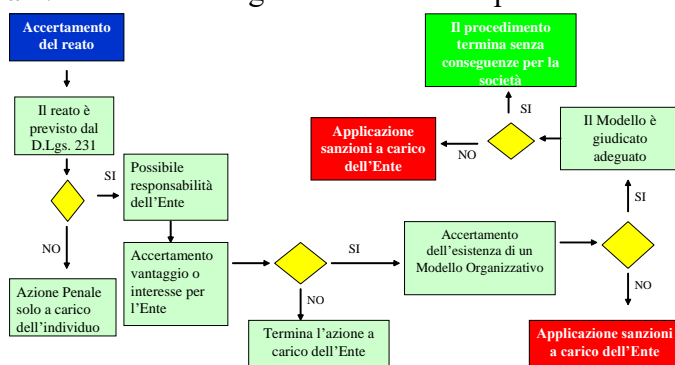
Accertamento del reato

Il reato è previsto dal D.Lgs. 231

SI

Possibile responsabilità dell'Ente

NO

Azione Penale solo a carico dell'individuo

Accertamento vantaggio o interesse per l'Ente

NO

Termina l'azione a carico dell'Ente

SI

Accertamento dell'esistenza di un Modello Organizzativo

NO

Applicazione sanzioni a carico dell'Ente

SI

Il Modello è giudicato adeguato

SI

Il procedimento termina senza conseguenze per la società

NO

Applicazione sanzioni a carico dell'Ente